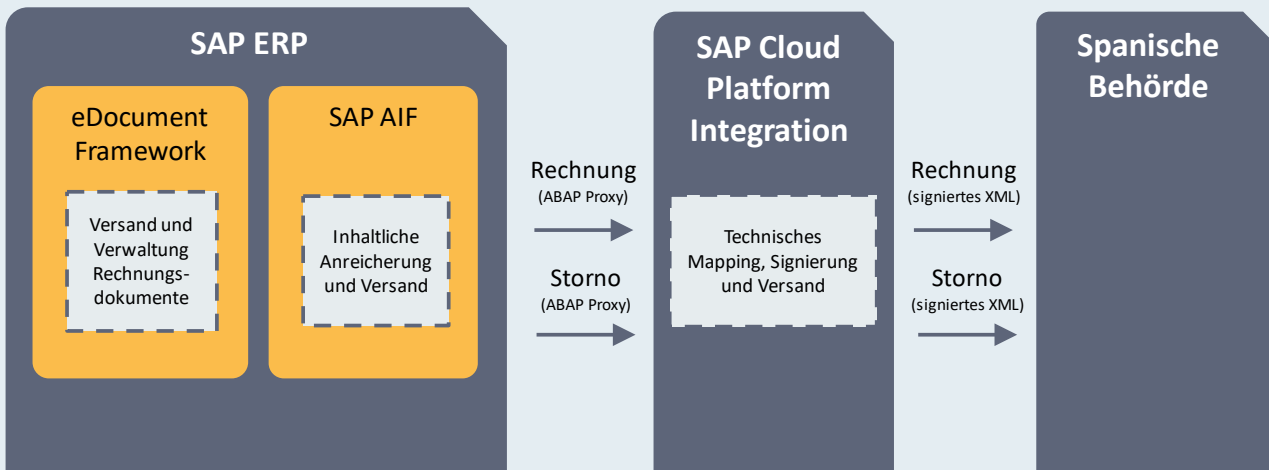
SAP ERP

eDocument Framework

Versand und Verwaltung Rechnungsdokumente

SAP AIF

Inhaltliche Anreicherung und Versand

Rechnung
(ABAP Proxy)

Storno
(ABAP Proxy)

SAP Cloud Platform Integration

Technisches Mapping, Signierung und Versand

Rechnung
(signiertes XML)

Storno
(signiertes XML)

Spanische Behörde